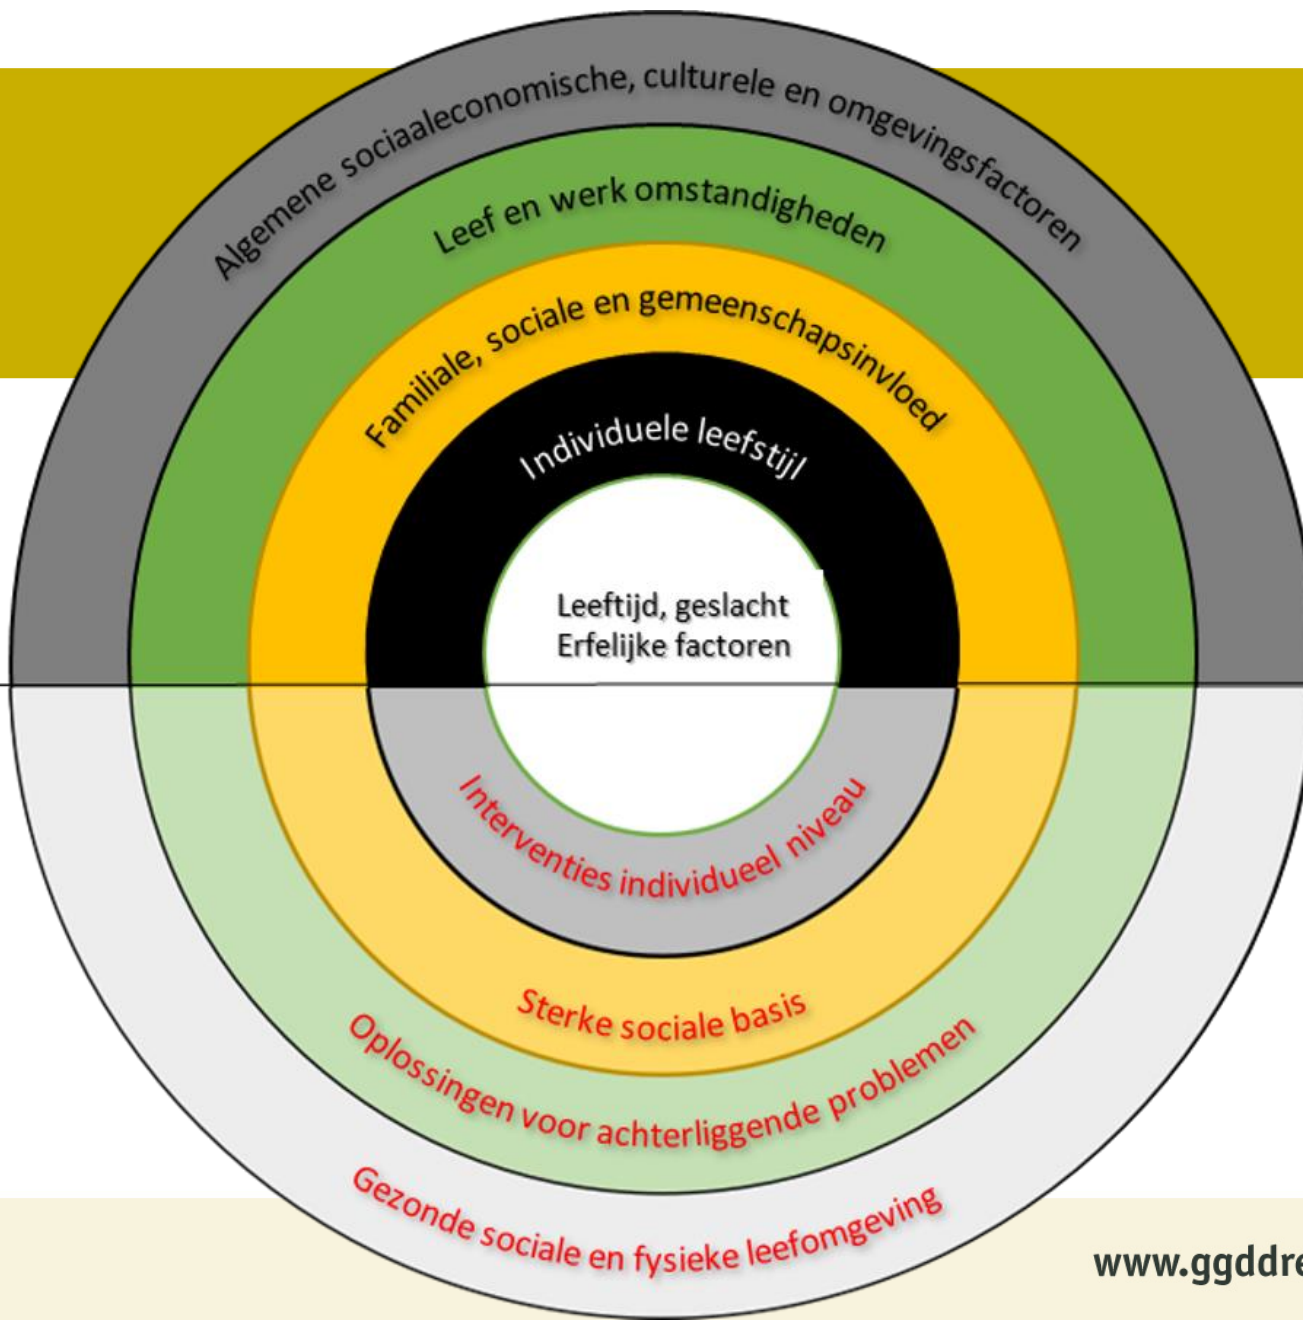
Algemene sociaaleconomische, culturele en omgevingsfactoren

Leef en werk omstandigheden

Familiale, sociale en gemeenschapsinvloed

Individuele leefstijl

Leeftijd, geslacht
Erfelijke factoren

Interventies individueel niveau

Sterke sociale basis

Oplossingen voor achterliggende problemen

Gezonde sociale en fysieke leefomgeving

www.ggddr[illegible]